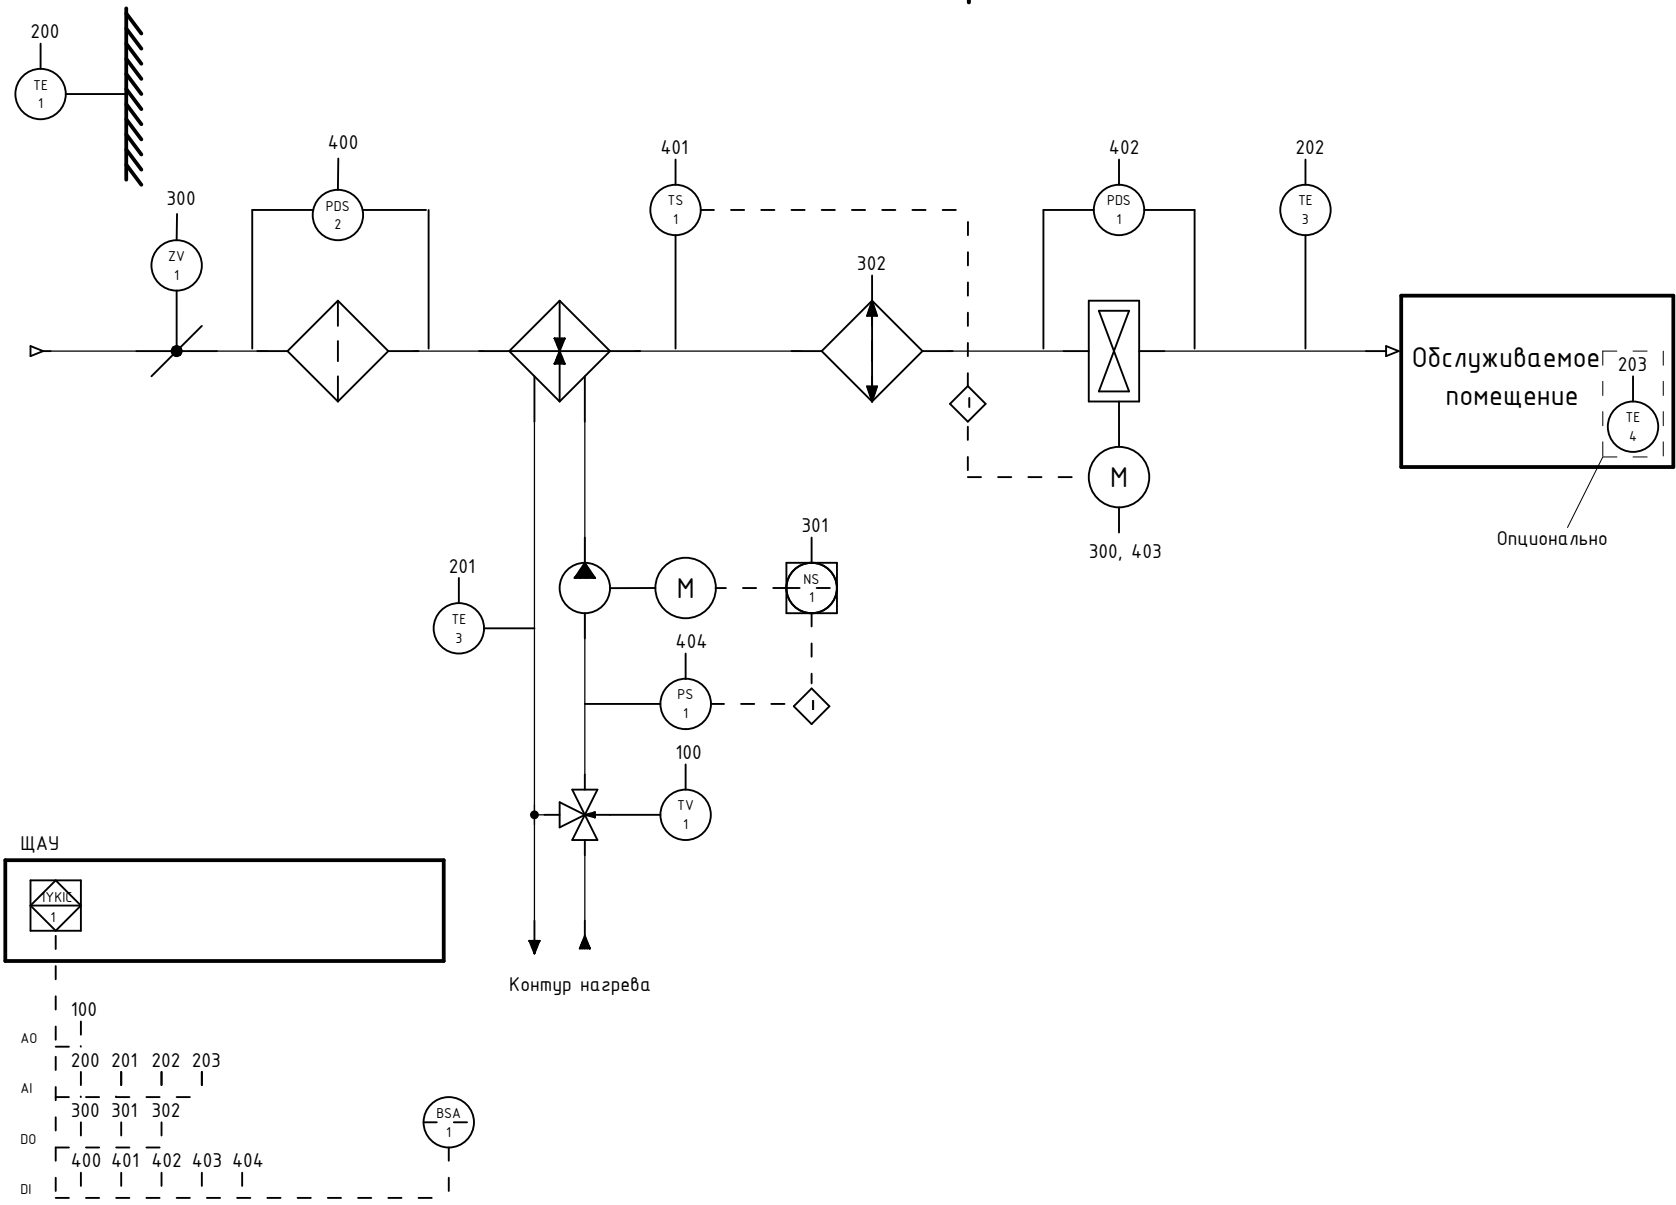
200
TE
1

400
PDS
2

401
TS
1

402
PDS
1

202
TE
3

300
ZV
1

302

Обслуживаемое помещение

203
TE
4

Опционально

300, 403

M

301
NS
1

M

201
TE
3

404
PS
1

100
TV
1

ЩАУ

TYKIC
1

Контур нагрева

100
AO
200 201 202 203
AI
300 301 302
DO
400 401 402 403 404
DI

BSA
1